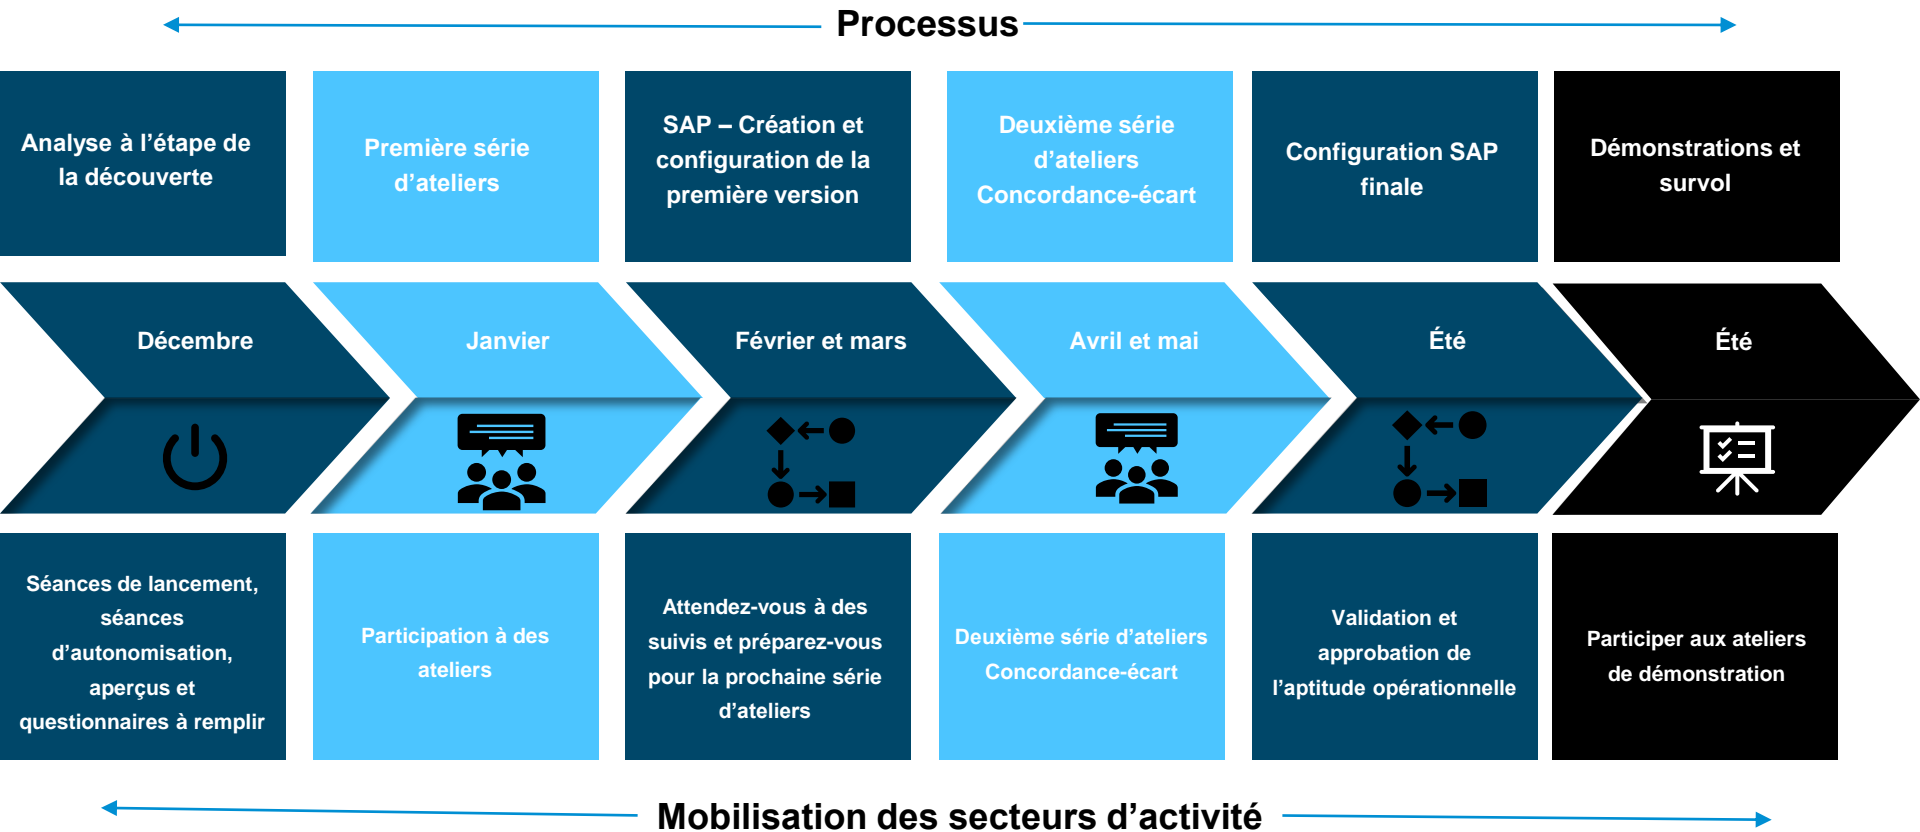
Processus

Analyse à l’étape de la découverte

Première série d’ateliers

SAP – Création et configuration de la première version

Deuxième série d’ateliers Concordance-écart

Configuration SAP finale

Démonstrations et survol

Décembre

Janvier

Février et mars

Avril et mai

Été

Été

Séances de lancement, séances d’autonomisation, aperçus et questionnaires à remplir

Participation à des ateliers

Attendez-vous à des suivis et préparez-vous pour la prochaine série d’ateliers

Deuxième série d’ateliers Concordance-écart

Validation et approbation de l’aptitude opérationnelle

Participer aux ateliers de démonstration

Mobilisation des secteurs d’activité